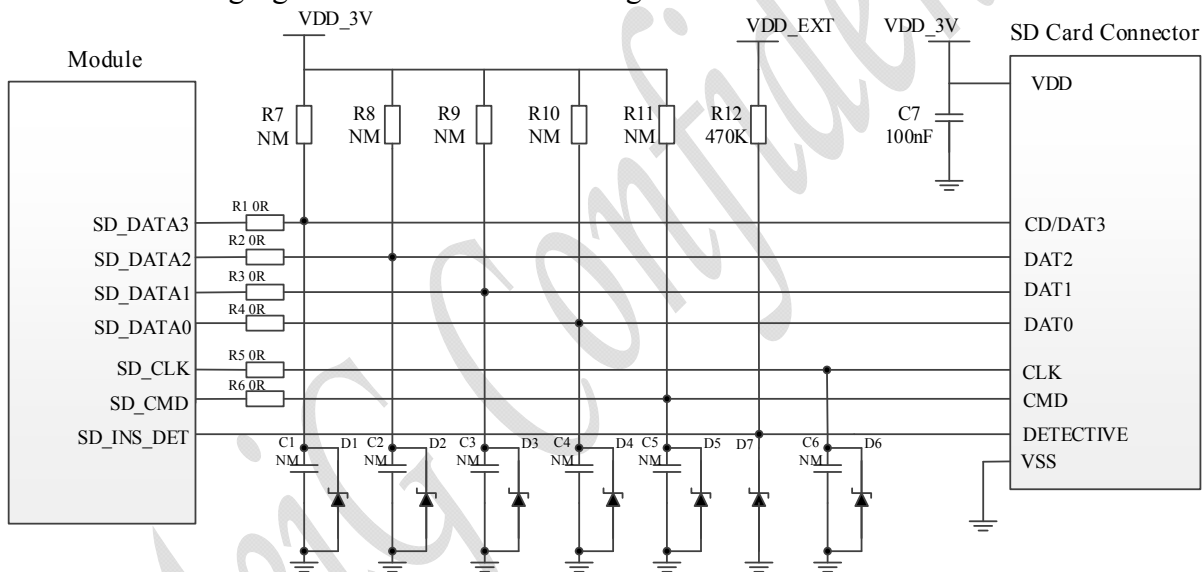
VDD_3V

VDD_EXT

VDD_3V

SD Card Connector

Module

VDD

R7 NM

R8 NM

R9 NM

R10 NM

R11 NM

R12 470K

C7 100nF

R1 0R

SD_DATA3

CD/DAT3

R2 0R

SD_DATA2

DAT2

R3 0R

SD_DATA1

DAT1

R4 0R

SD_DATA0

DAT0

R5 0R

SD_CLK

CLK

R6 0R

SD_CMD

CMD

SD_INS_DET

DETECTIVE

VSS

C1 NM

D1

C2 NM

D2

C3 NM

D3

C4 NM

D4

C5 NM

D5

D7

C6 NM

D6